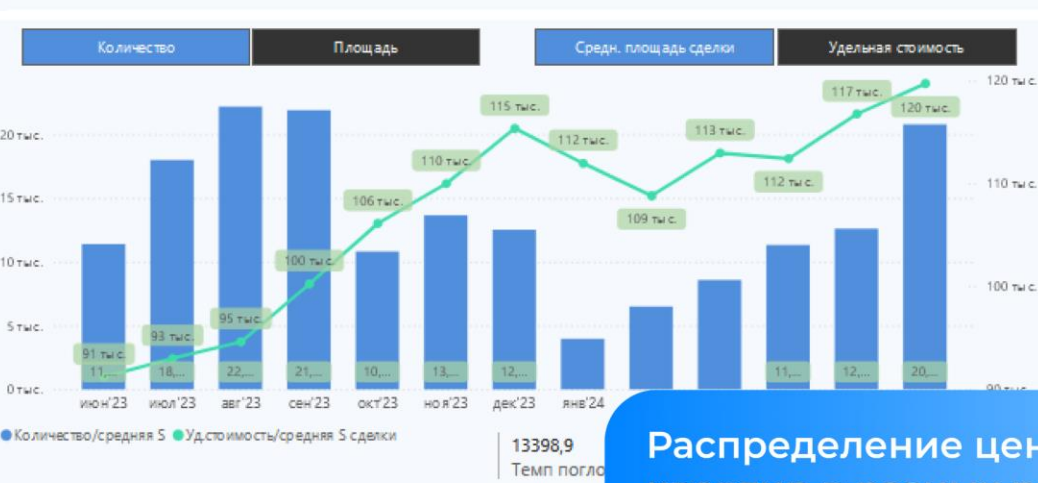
Количество | Площадь | Средн. площадь сделки | Удельная стоимость

20 тыс.
15 тыс.
10 тыс.
5 тыс.
0 тыс.

120 тыс.
110 тыс.
100 тыс.
90 тыс.

91 тыс.
93 тыс.
95 тыс.
100 тыс.
106 тыс.
110 тыс.
115 тыс.
112 тыс.
109 тыс.
113 тыс.
112 тыс.
117 тыс.
120 тыс.

11,...
18,...
22,...
21,...
10,...
13,...
12,...
11,...
12,...
20,...

июн'23 июл'23 авг'23 сен'23 окт'23 ноя'23 дек'23 янв'24

Количество/средняя S
Уд.стоимость/средняя S сделки

13398,9
Темп погло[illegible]

Распределение цен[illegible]